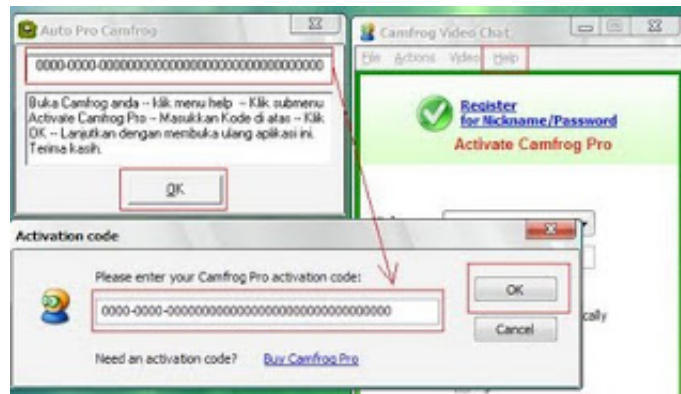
Auto Pro Camfrog

0000-0000-000000000000000000000000000000000

Buka Camfrog anda -- klik menu help -- Klik submenu Activate Camfrog Pro -- Masukkan Kode di atas -- Klik OK -- Lanjutkan dengan membuka ulang aplikasi ini. Terima kasih.

OK

Camfrog Video Chat

File Actions Video Help

Register for Nickname/Password

Activate Camfrog Pro

Activation code

Please enter your Camfrog Pro activation code:

0000-0000-000000000000000000000000000000000

OK

Cancel

Need an activation code? Buy Camfrog Pro

cally